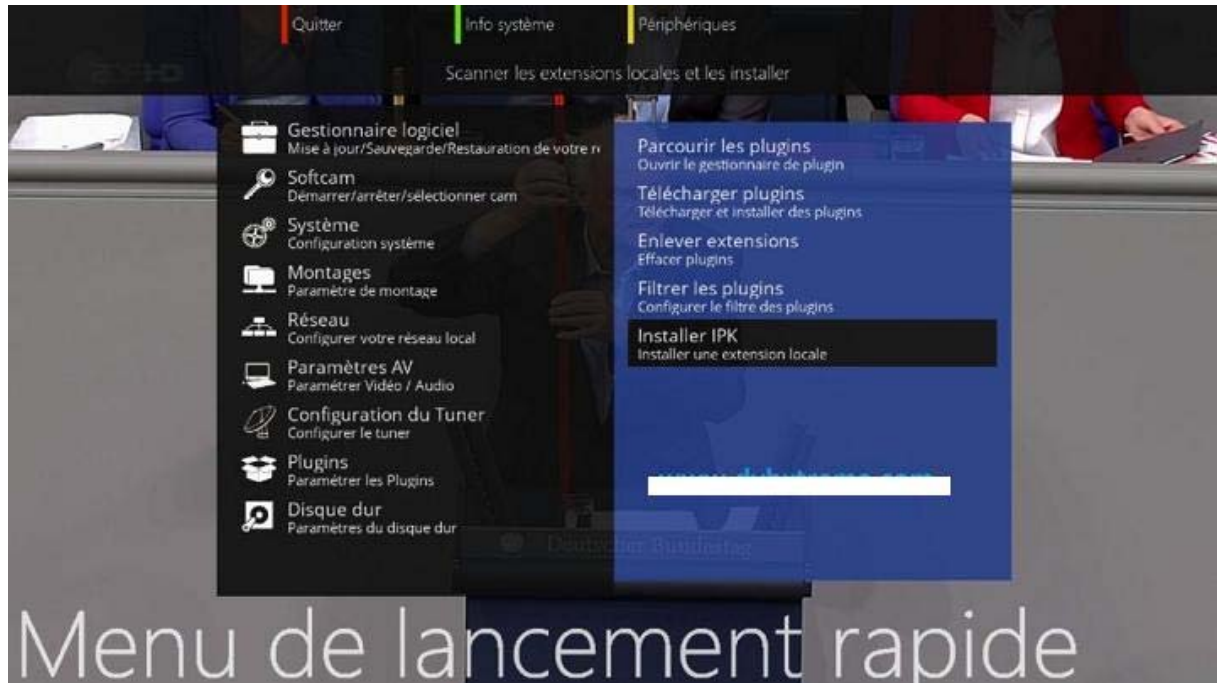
Quitter
Info système
Périphériques

Scanner les extensions locales et les installer

Gestionnaire logiciel
Mise à jour/Sauvegarde/Restauration de votre r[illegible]

Softcam
Démarrer/arrêter/sélectionner cam

Système
Configuration système

Montages
Paramètre de montage

Réseau
Configurer votre réseau local

Paramètres AV
Paramétrer Vidéo / Audio

Configuration du Tuner
Configurer le tuner

Plugins
Paramétrer les Plugins

Disque dur
Paramètres du disque dur

Parcourir les plugins
Ouvrir le gestionnaire de plugin

Télécharger plugins
Télécharger et installer des plugins

Enlever extensions
Effacer plugins

Filtrer les plugins
Configurer le filtre des plugins

Installer IPK
Installer une extension locale

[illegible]

Deutscher Bundestag

Menu de lancement rapide